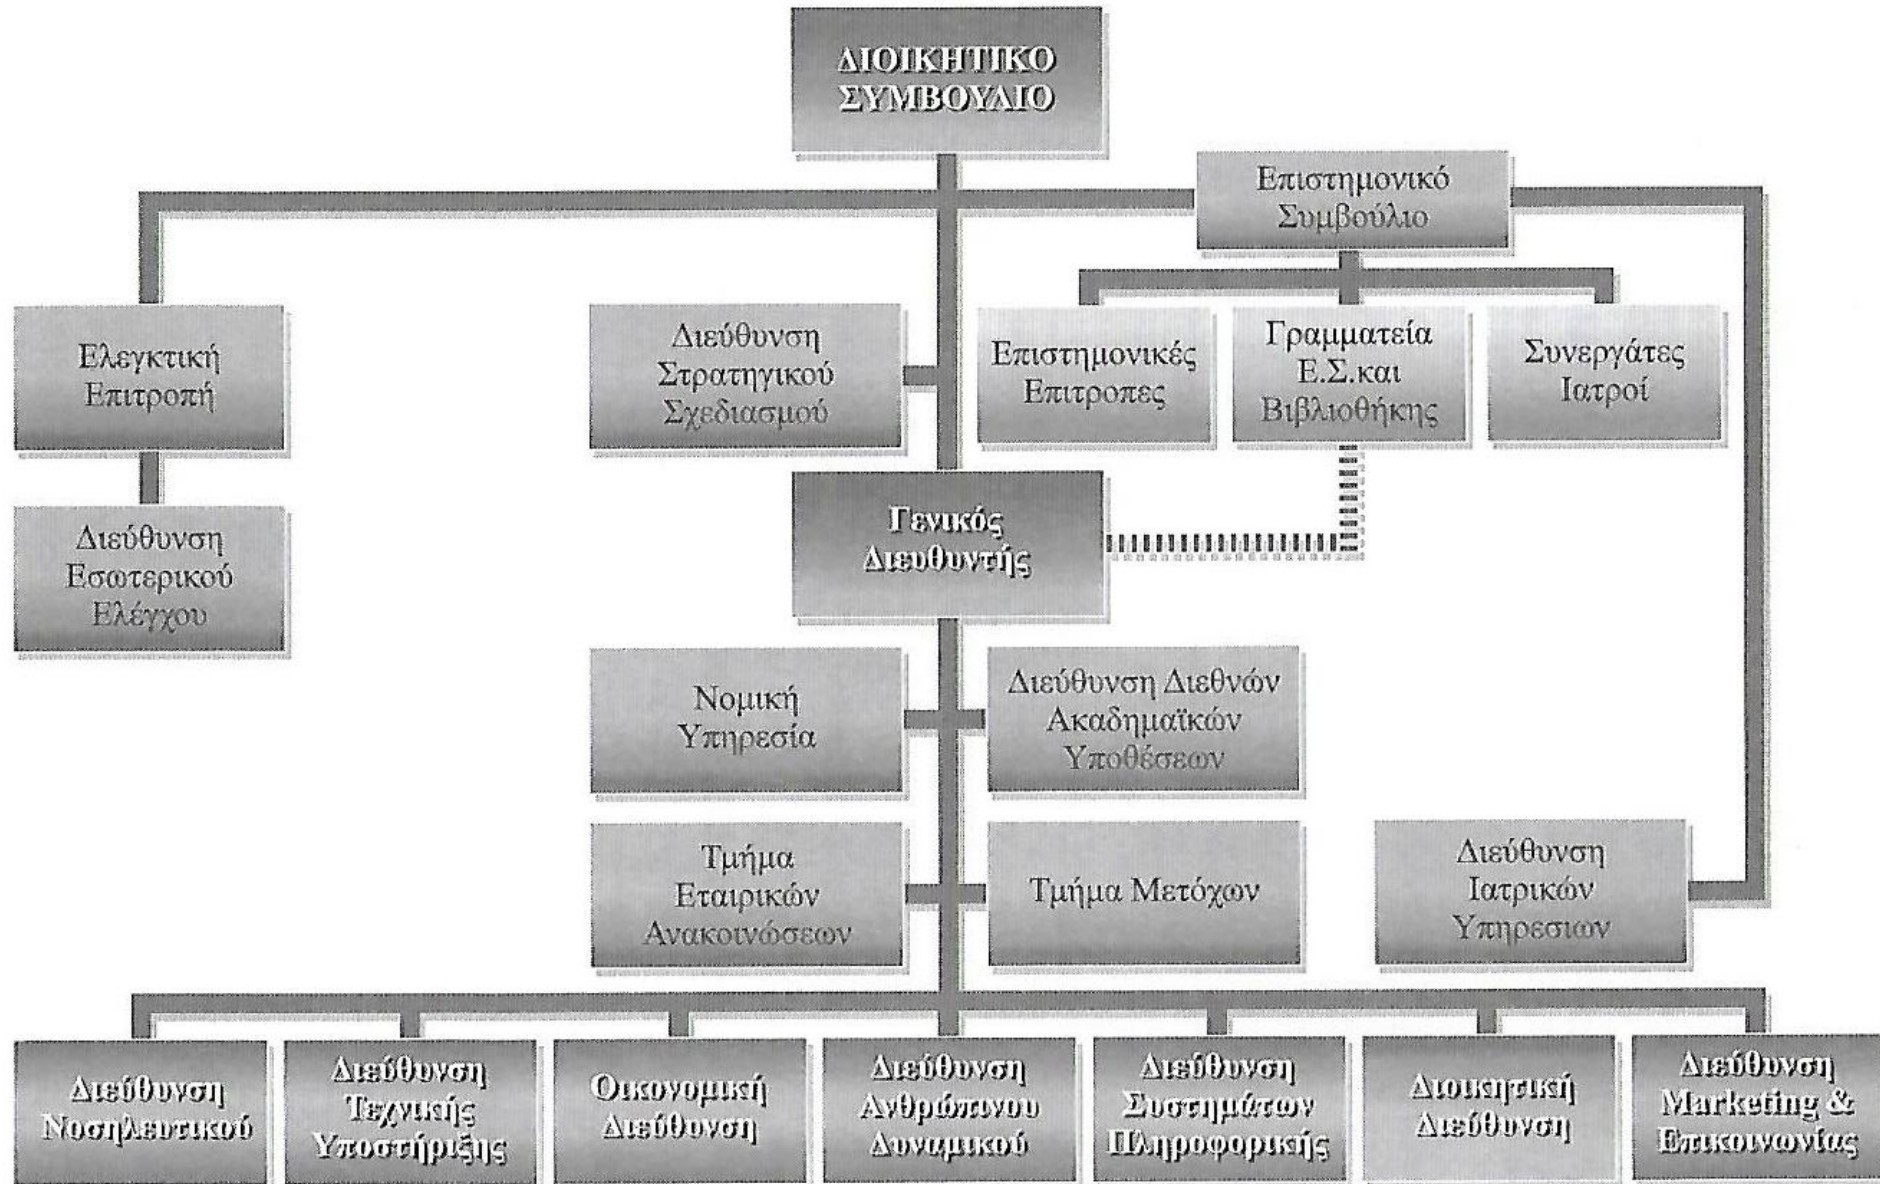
ΔΙΟΙΚΗΤΙΚΟ ΣΥΜΒΟΥΛΙΟ

Επιστημονικό Συμβούλιο

Ελεγκτική Επιτροπή

Διεύθυνση Εσωτερικού Ελέγχου

Διεύθυνση Στρατηγικού Σχεδιασμού

Επιστημονικές Επιτροπες

Γραμματεία Ε.Σ.και Βιβλιοθήκης

Συνεργάτες Ιατροί

Γενικός Διευθυντής

Νομική Υπηρεσία

Διεύθυνση Διεθνών Ακαδημαϊκών Υποθέσεων

Τμήμα Εταιρικών Ανακοινώσεων

Τμήμα Μετόχων

Διεύθυνση Ιατρικών Υπηρεσιων

Διεύθυνση Νοσηλευτικού

Διεύθυνση Τεχνικής Υποστήριξης

Οικονομική Διεύθυνση

Διεύθυνση Ανθρώπινου Δυναμικού

Διεύθυνση Συστημάτων Πληροφορικής

Διοικητική Διεύθυνση

Διεύθυνση Marketing & Επικοινωνίας